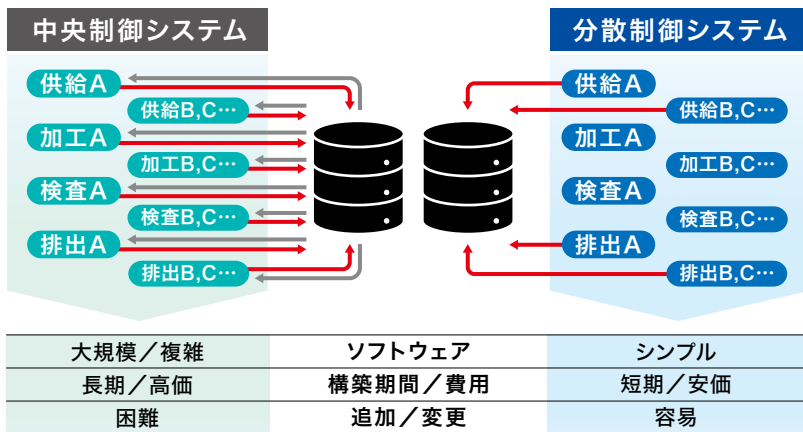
中央制御システム

供給A
供給B,C…
加工A
加工B,C…
検査A
検査B,C…
排出A
排出B,C…

分散制御システム

供給A
供給B,C…
加工A
加工B,C…
検査A
検査B,C…
排出A
排出B,C…

| 大規模／複雑 | ソフトウェア | シンプル |
|---|---|---|
| 長期／高価 | 構築期間／費用 | 短期／安価 |
| 困難 | 追加／変更 | 容易 |